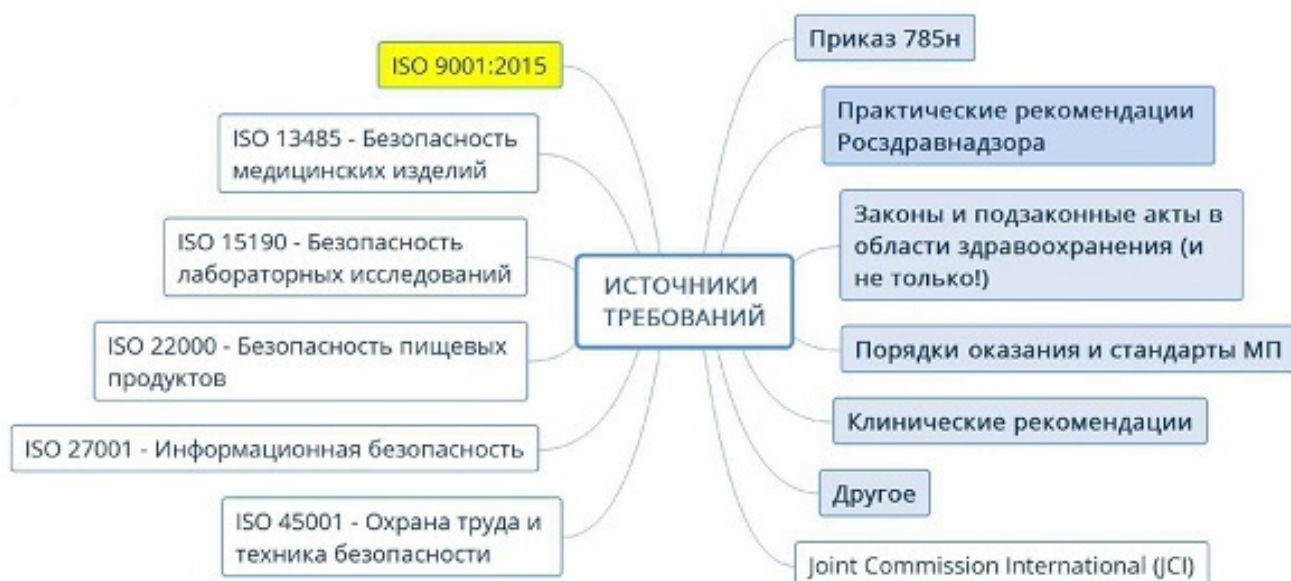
ИСТОЧНИКИ ТРЕБОВАНИЙ

ISO 9001:2015

ISO 13485 - Безопасность медицинских изделий

ISO 15190 - Безопасность лабораторных исследований

ISO 22000 - Безопасность пищевых продуктов

ISO 27001 - Информационная безопасность

ISO 45001 - Охрана труда и техника безопасности

Приказ 785н

Практические рекомендации Росздравнадзора

Законы и подзаконные акты в области здравоохранения (и не только!)

Порядки оказания и стандарты МП

Клинические рекомендации

Другое

Joint Commission International (JCI)